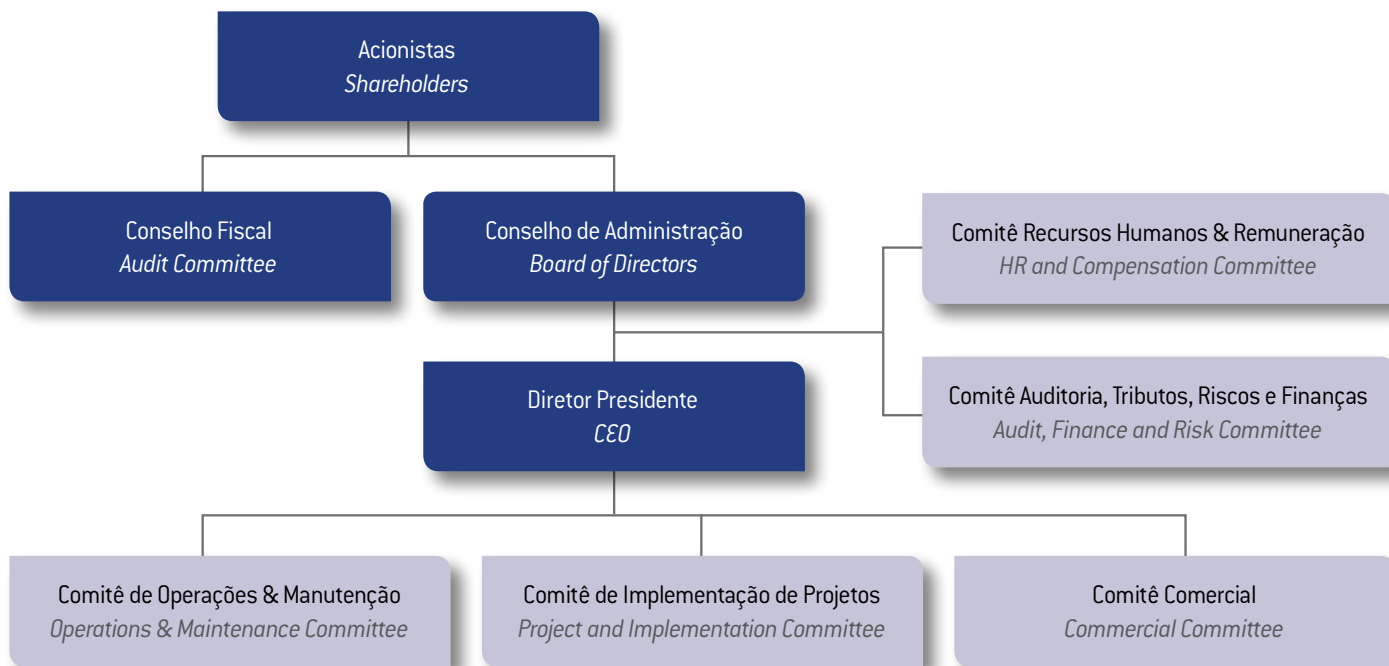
Acionistas
*Shareholders*

Conselho Fiscal
*Audit Committee*

Conselho de Administração
*Board of Directors*

Comitê Recursos Humanos & Remuneração
*HR and Compensation Committee*

Diretor Presidente
*CEO*

Comitê Auditoria, Tributos, Riscos e Finanças
*Audit, Finance and Risk Committee*

Comitê de Operações & Manutenção
*Operations & Maintenance Committee*

Comitê de Implementação de Projetos
*Project and Implementation Committee*

Comitê Comercial
*Commercial Committee*